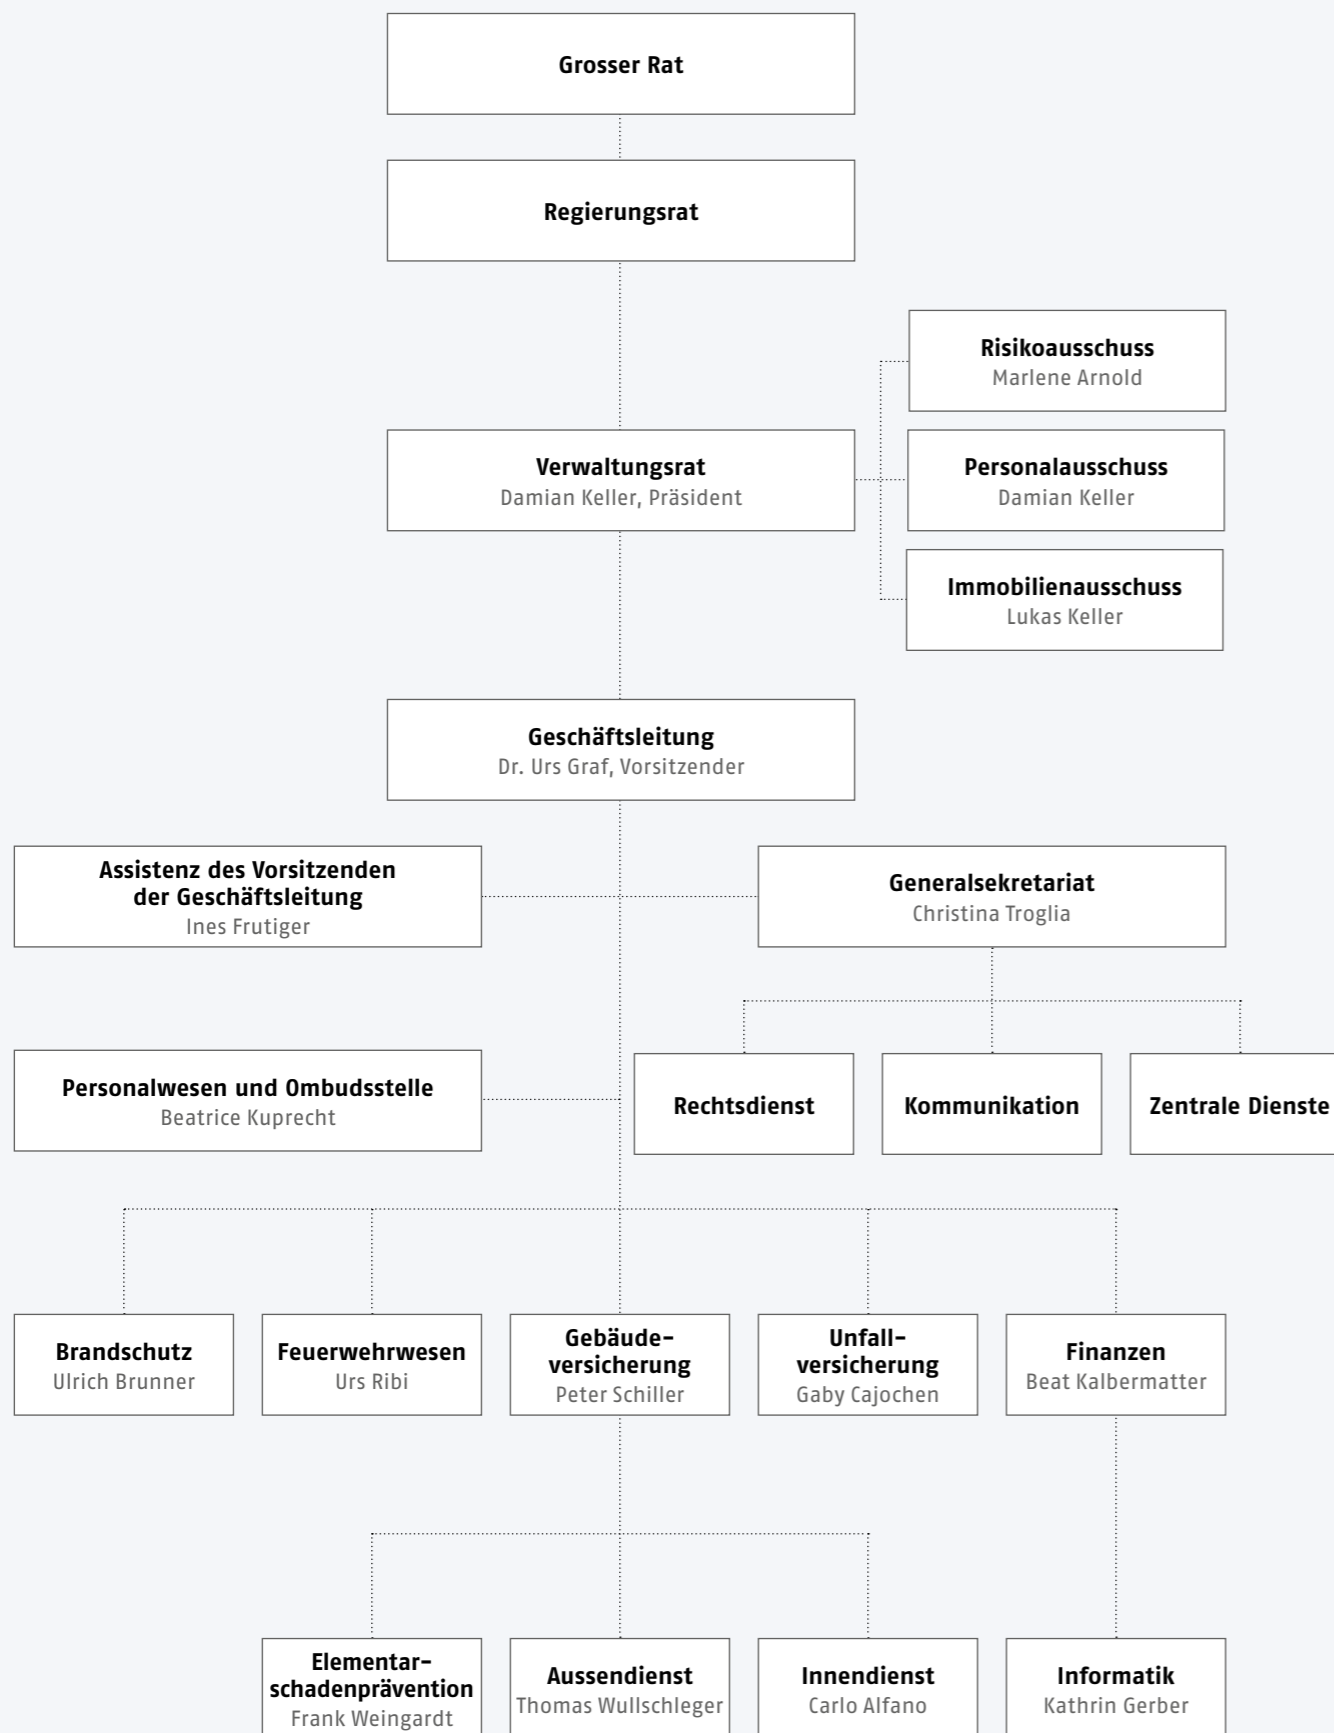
Grosser Rat

Regierungsrat

Risikoausschuss
Marlene Arnold

Verwaltungsrat
Damian Keller, Präsident

Personalausschuss
Damian Keller

Immobilienausschuss
Lukas Keller

Geschäftsleitung
Dr. Urs Graf, Vorsitzender

Assistenz des Vorsitzenden der Geschäftsleitung
Ines Frutiger

Generalsekretariat
Christina Troglia

Personalwesen und Ombudsstelle
Beatrice Kuprecht

Rechtsdienst

Kommunikation

Zentrale Dienste

Brandschutz
Ulrich Brunner

Feuerwehrwesen
Urs Ribi

Gebäudeversicherung
Peter Schiller

Unfallversicherung
Gaby Cajochen

Finanzen
Beat Kalbermatter

Elementarschadenprävention
Frank Weingardt

Aussendienst
Thomas Wullschleger

Innendienst
Carlo Alfano

Informatik
Kathrin Gerber